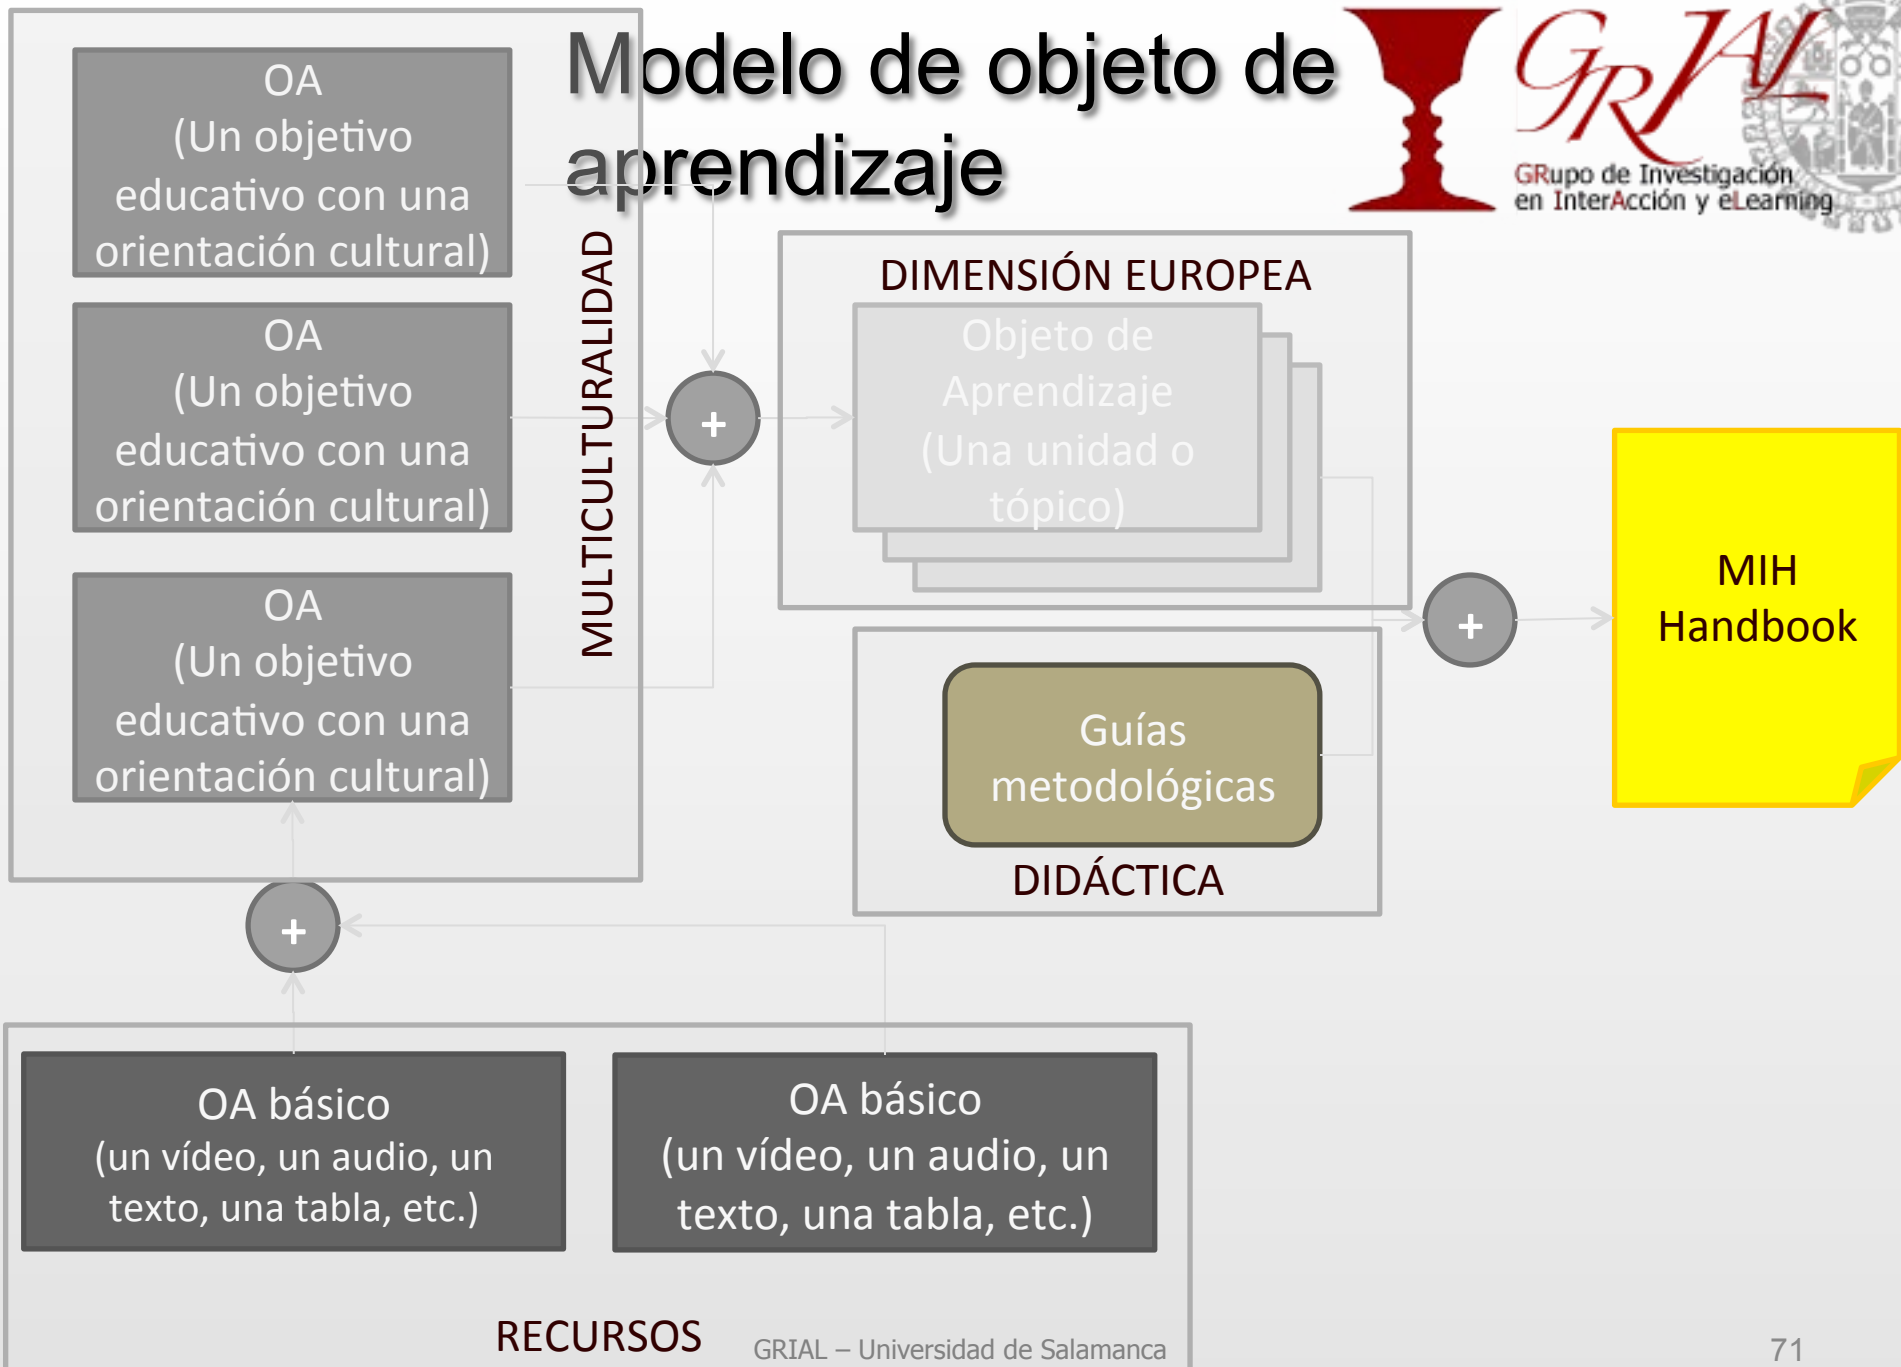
Modelo de objeto de aprendizaje

GRIAL
GRupo de Investigación en InterAcción y eLearning

OA
(Un objetivo educativo con una orientación cultural)

OA
(Un objetivo educativo con una orientación cultural)

OA
(Un objetivo educativo con una orientación cultural)

MULTICULTURALIDAD

+

DIMENSIÓN EUROPEA

Objeto de Aprendizaje
(Una unidad o tópico)

+

MIH
Handbook

Guías metodológicas

DIDÁCTICA

+

OA básico
(un vídeo, un audio, un texto, una tabla, etc.)

OA básico
(un vídeo, un audio, un texto, una tabla, etc.)

RECURSOS

GRIAL – Universidad de Salamanca

71